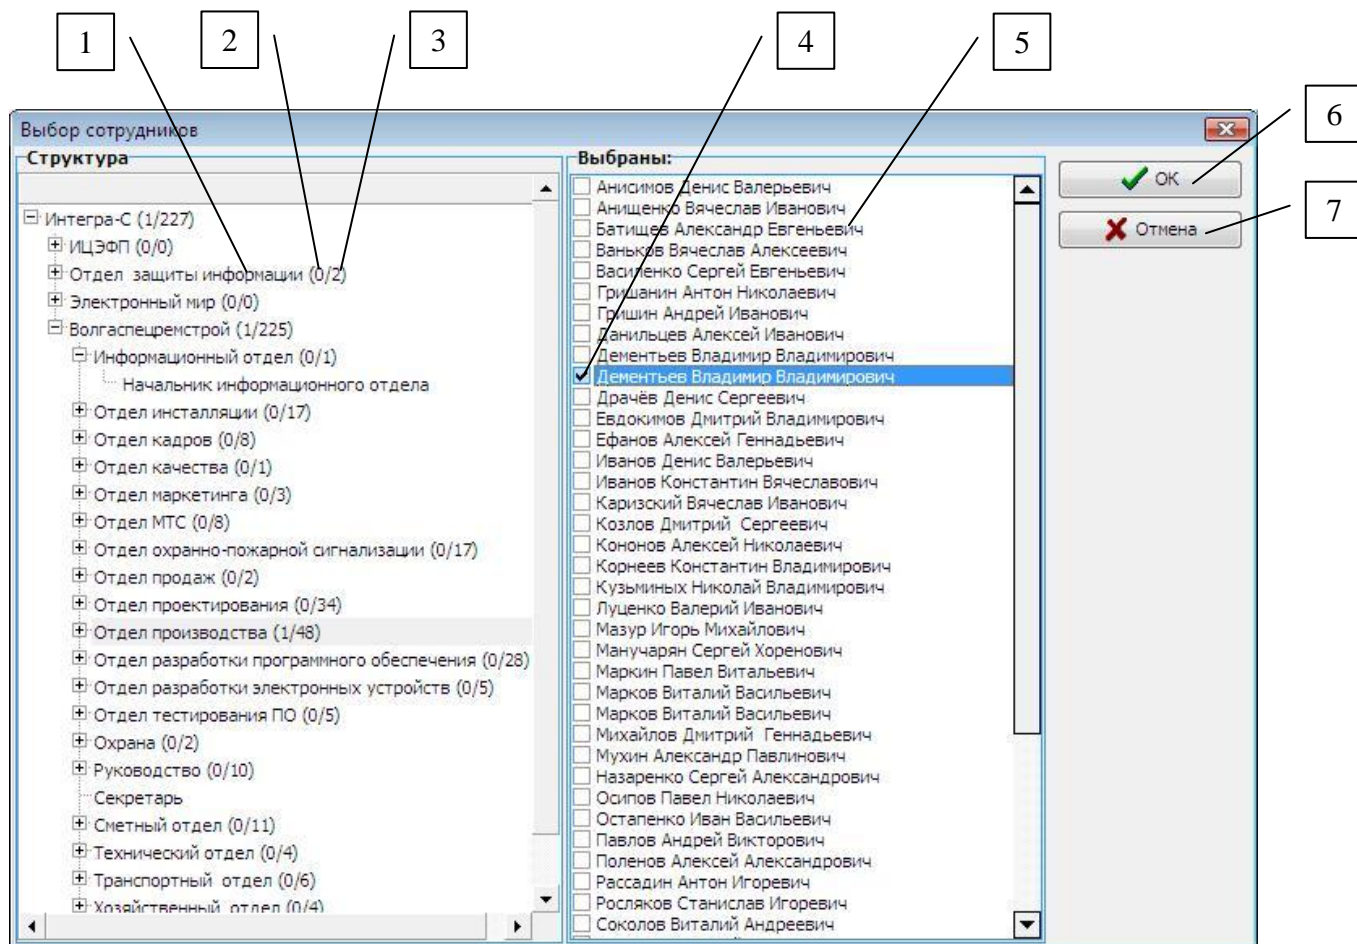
1 2 3 4 5

Выбор сотрудников

6

7

Структура

Интегра-С (1/227)
ИЦЭФП (0/0)
Отдел защиты информации (0/2)
Электронный мир (0/0)
Волгаспецремстрой (1/225)
Информационный отдел (0/1)
Начальник информационного отдела
Отдел инсталляции (0/17)
Отдел кадров (0/8)
Отдел качества (0/1)
Отдел маркетинга (0/3)
Отдел МТС (0/8)
Отдел охранно-пожарной сигнализации (0/17)
Отдел продаж (0/2)
Отдел проектирования (0/34)
Отдел производства (1/48)
Отдел разработки программного обеспечения (0/28)
Отдел разработки электронных устройств (0/5)
Отдел тестирования ПО (0/5)
Охрана (0/2)
Руководство (0/10)
Секретарь
Сметный отдел (0/11)
Технический отдел (0/4)
Транспортный отдел (0/6)
Хозяйственный отдел (0/4)

Выбраны:

Анисимов Денис Валерьевич
Анищенко Вячеслав Иванович
Батищев Александр Евгеньевич
Ваньков Вячеслав Алексеевич
Василенко Сергей Евгеньевич
Гришанин Антон Николаевич
Гришин Андрей Иванович
Данильцев Алексей Иванович
Дементьев Владимир Владимирович
Дементьев Владимир Владимирович
Драчёв Денис Сергеевич
Евдокимов Дмитрий Владимирович
Ефанов Алексей Геннадьевич
Иванов Денис Валерьевич
Иванов Константин Вячеславович
Каризский Вячеслав Иванович
Козлов Дмитрий Сергеевич
Кононов Алексей Николаевич
Корнеев Константин Владимирович
Кузьминых Николай Владимирович
Луценко Валерий Иванович
Мазур Игорь Михайлович
Манучарян Сергей Хоренович
Маркин Павел Витальевич
Марков Виталий Васильевич
Марков Виталий Васильевич
Михайлов Дмитрий Геннадьевич
Мухин Александр Павлинович
Назаренко Сергей Александрович
Осипов Павел Николаевич
Остапенко Иван Васильевич
Павлов Андрей Викторович
Поленов Алексей Александрович
Рассадин Антон Игоревич
Росляков Станислав Игоревич
Соколов Виталий Андреевич

OK
Отмена